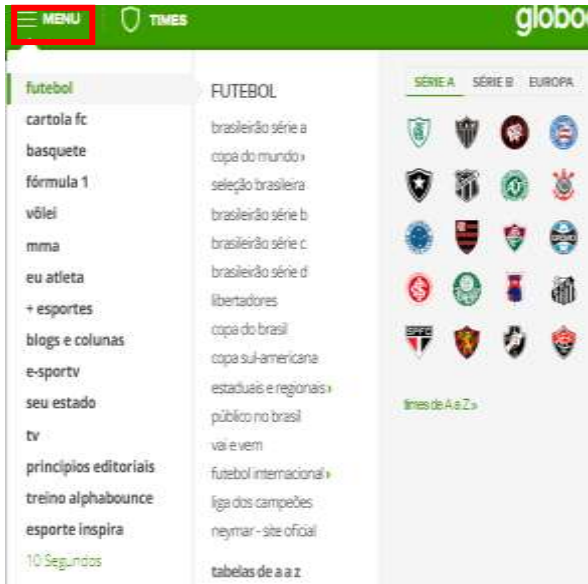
MENU TIMES globo

futebol
cartola fc
basquete
fórmula 1
vôlei
mma
eu atleta
+ esportes
blogs e colunas
e-sportv
seu estado
tv
princípios editoriais
treino alphabounce
esporte inspira
10 Segundos

FUTEBOL
brasileirão série a
copa do mundo ›
seleção brasileira
brasileirão série b
brasileirão série c
brasileirão série d
libertadores
copa do brasil
copa sul-americana
estaduais e regionais ›
público no brasil
vai e vem
futebol internacional ›
liga dos campeões
neymar - site oficial
tabelas de a a z

SÉRIE A SÉRIE B EUROPA

times de A a Z ›